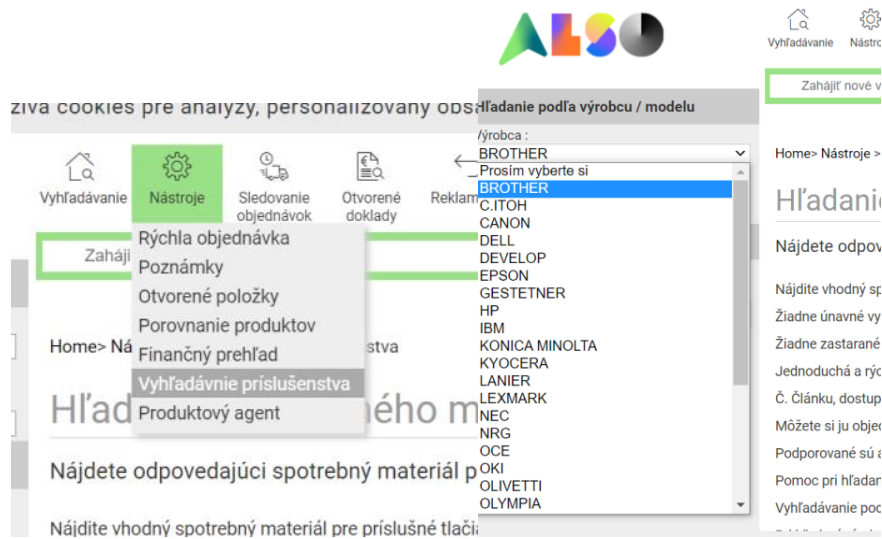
ALSO

Vyhľadávanie Nástro

Zahájiť nové v

Home> Nástroje >

Hľadanie

Nájdete odpov

Nájdite vhodný sp

Žiadne únavné vy

Žiadne zastarané

Jednoduchá a rýc

Č. Článku, dostup

Môžete si ju objed

Podporované sú a

Pomoc pri hľadan

Vyhľadávanie pod

ziva cookies pre analyzy, personalizovany obsa

Vyhľadávanie

Nástroje

Sledovanie objednávok

Otvorené doklady

Reklam

Zaháji

Rýchla objednávka
Poznámky
Otvorené položky
Porovnanie produktov
Finančný prehľad
Vyhľadávnie príslušenstva
Produktový agent

Home> Ná stva

Hľad ného m

Nájdete odpovedajúci spotrebný materiál p

Nájdite vhodný spotrebný materiál pre príslušné tlačia

Hľadanie podľa výrobcu / modelu

Výrobca :

BROTHER

Prosím vyberte si
BROTHER
C.ITOH
CANON
DELL
DEVELOP
EPSON
GESTETNER
HP
IBM
KONICA MINOLTA
KYOCERA
LANIER
LEXMARK
NEC
NRG
OCE
OKI
OLIVETTI
OLYMPIA